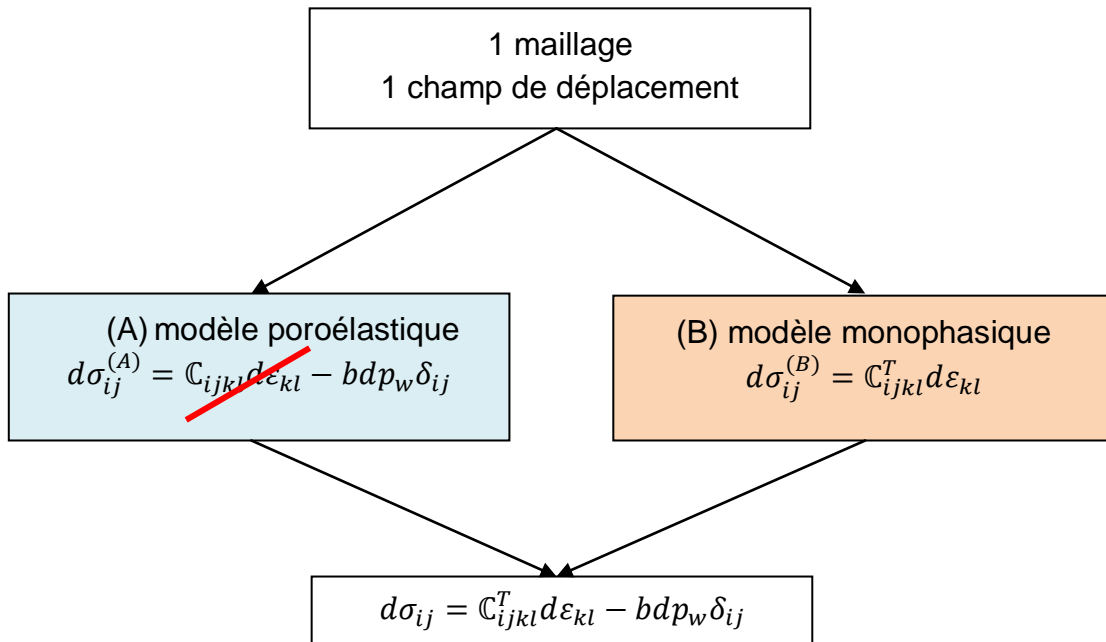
1 maillage
1 champ de déplacement

(A) modèle poroélastique
$d\sigma_{ij}^{(A)} = \mathbb{C}_{ijkl} d\varepsilon_{kl} - b dp_w \delta_{ij}$

(B) modèle monophasique
$d\sigma_{ij}^{(B)} = \mathbb{C}_{ijkl}^{T} d\varepsilon_{kl}$

$d\sigma_{ij} = \mathbb{C}_{ijkl}^{T} d\varepsilon_{kl} - b dp_w \delta_{ij}$